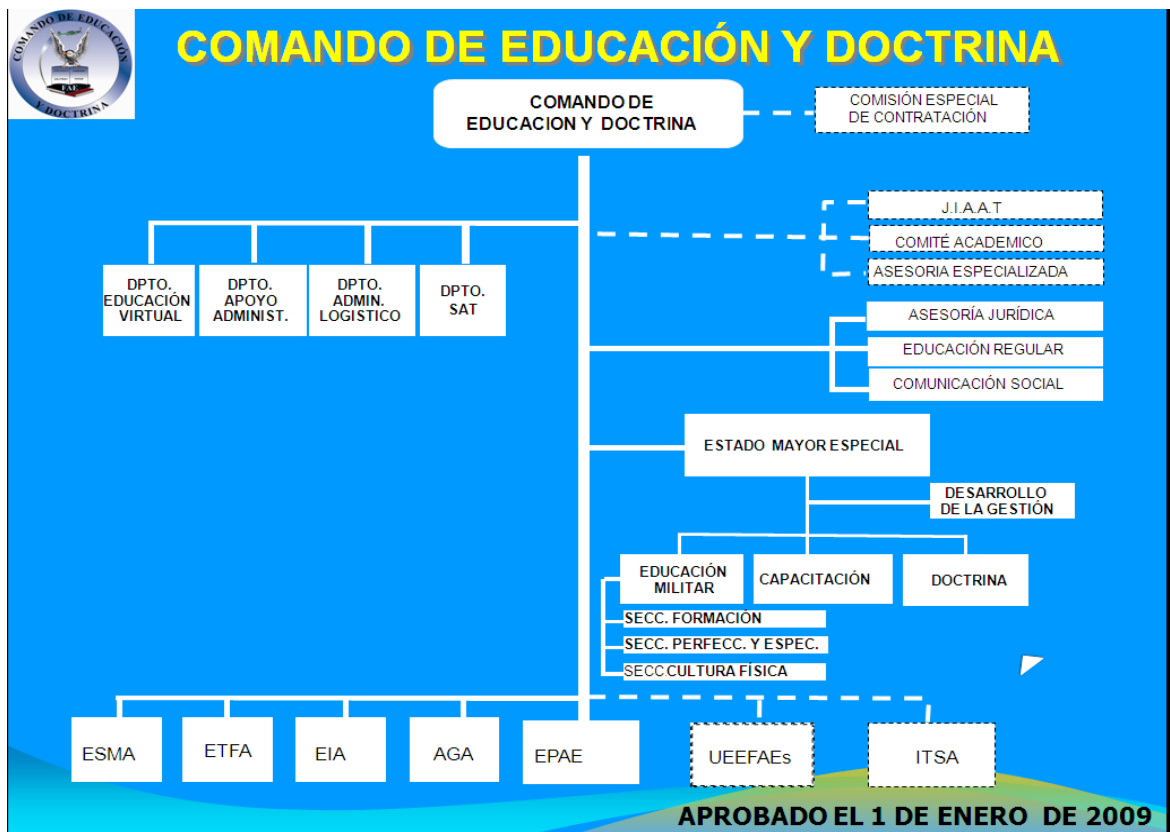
COMANDO DE EDUCACIÓN Y DOCTRINA
FAE

COMANDO DE EDUCACIÓN Y DOCTRINA

COMANDO DE EDUCACION Y DOCTRINA

COMISIÓN ESPECIAL DE CONTRATACIÓN

J.I.A.A.T

COMITÉ ACADEMICO

ASESORIA ESPECIALIZADA

DPTO. EDUCACIÓN VIRTUAL

DPTO. APOYO ADMINIST.

DPTO. ADMIN. LOGISTICO

DPTO. SAT

ASESORÍA JURÍDICA

EDUCACIÓN REGULAR

COMUNICACIÓN SOCIAL

ESTADO MAYOR ESPECIAL

DESARROLLO DE LA GESTIÓN

EDUCACIÓN MILITAR

CAPACITACIÓN

DOCTRINA

SECC. FORMACIÓN

SECC. PERFECC. Y ESPEC.

SECC.CULTURA FÍSICA

ESMA

ETFA

EIA

AGA

EPAE

UEEFAEs

ITSA

APROBADO EL 1 DE ENERO DE 2009